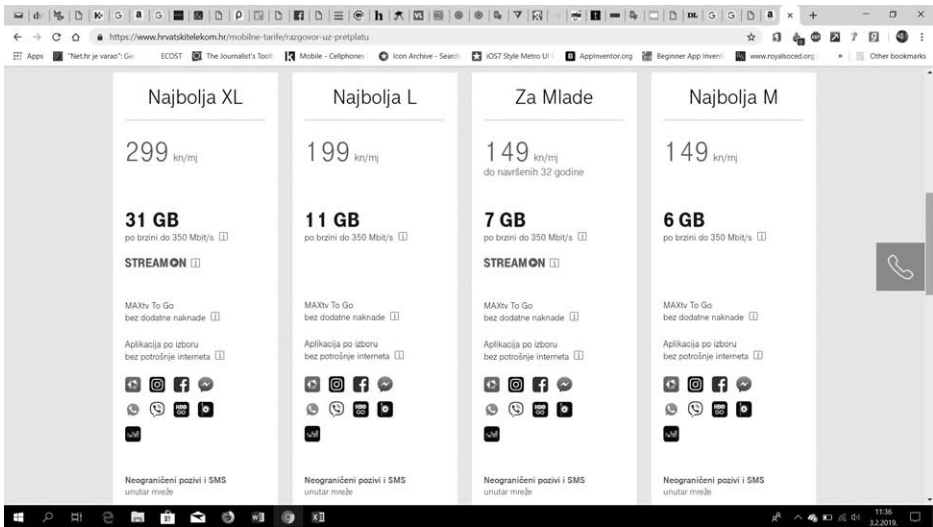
https://www.hrvatskitelekom.hr/mobilne-tarife/razgovor-uz-pretplatu

Apps "Net.hr je varao": Ge ECOST The Journalist's Toolb Mobile - Cellphones Icon Archive - Search iOS7 Style Metro UI AppInventor.org Beginner App Invent www.royalsoced.org » Other bookmarks

Najbolja XL

299 kn/mj

31 GB
po brzini do 350 Mbit/s

STREAMON

MAXtv To Go
bez dodatne naknade

Aplikacija po izboru
bez potrošnje interneta

Neograničeni pozivi i SMS
unutar mreže

Najbolja L

199 kn/mj

11 GB
po brzini do 350 Mbit/s

MAXtv To Go
bez dodatne naknade

Aplikacija po izboru
bez potrošnje interneta

Neograničeni pozivi i SMS
unutar mreže

Za Mlade

149 kn/mj
do navršenih 32 godine

7 GB
po brzini do 350 Mbit/s

STREAMON

MAXtv To Go
bez dodatne naknade

Aplikacija po izboru
bez potrošnje interneta

Neograničeni pozivi i SMS
unutar mreže

Najbolja M

149 kn/mj

6 GB
po brzini do 350 Mbit/s

MAXtv To Go
bez dodatne naknade

Aplikacija po izboru
bez potrošnje interneta

Neograničeni pozivi i SMS
unutar mreže

11:36
3.2.2019.